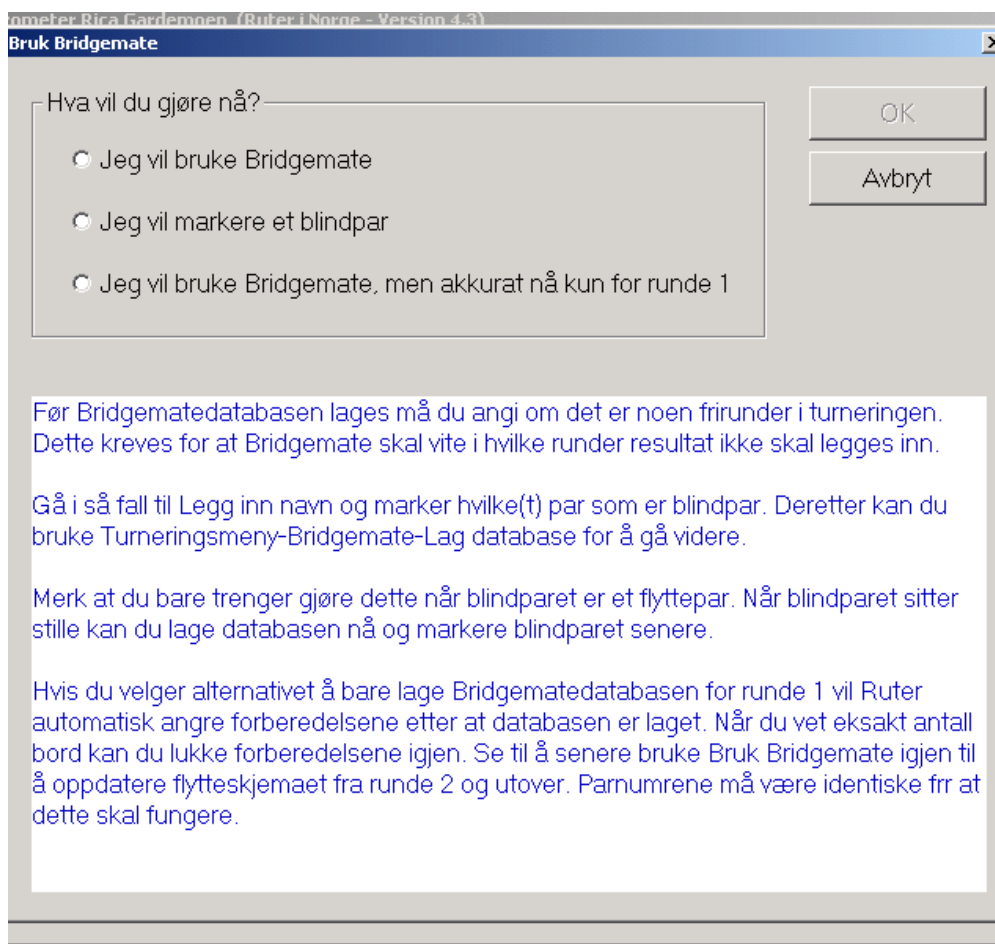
ometer Rica Gardemoen. (Ruter i Norge - Version 4.3)

Bruk Bridgemate

Hva vil du gjøre nå?

Jeg vil bruke Bridgemate

Jeg vil markere et blindpar

Jeg vil bruke Bridgemate, men akkurat nå kun for runde 1

OK

Avbryt

Før Bridgematedatabasen lages må du angi om det er noen frirunder i turneringen. Dette kreves for at Bridgemate skal vite i hvilke runder resultat ikke skal legges inn.

Gå i så fall til Legg inn navn og marker hvilke(t) par som er blindpar. Deretter kan du bruke Turneringsmeny-Bridgemate-Lag database for å gå videre.

Merk at du bare trenger gjøre dette når blindparet er et flyttepar. Når blindparet sitter stille kan du lage databasen nå og markere blindparet senere.

Hvis du velger alternativet å bare lage Bridgematedatabasen for runde 1 vil Ruter automatisk angre forberedelsene etter at databasen er laget. Når du vet eksakt antall bord kan du lukke forberedelsene igjen. Se til å senere bruke Bruk Bridgemate igjen til å oppdatere flytteskjemaet fra runde 2 og utover. Parnumrene må være identiske frr at dette skal fungere.